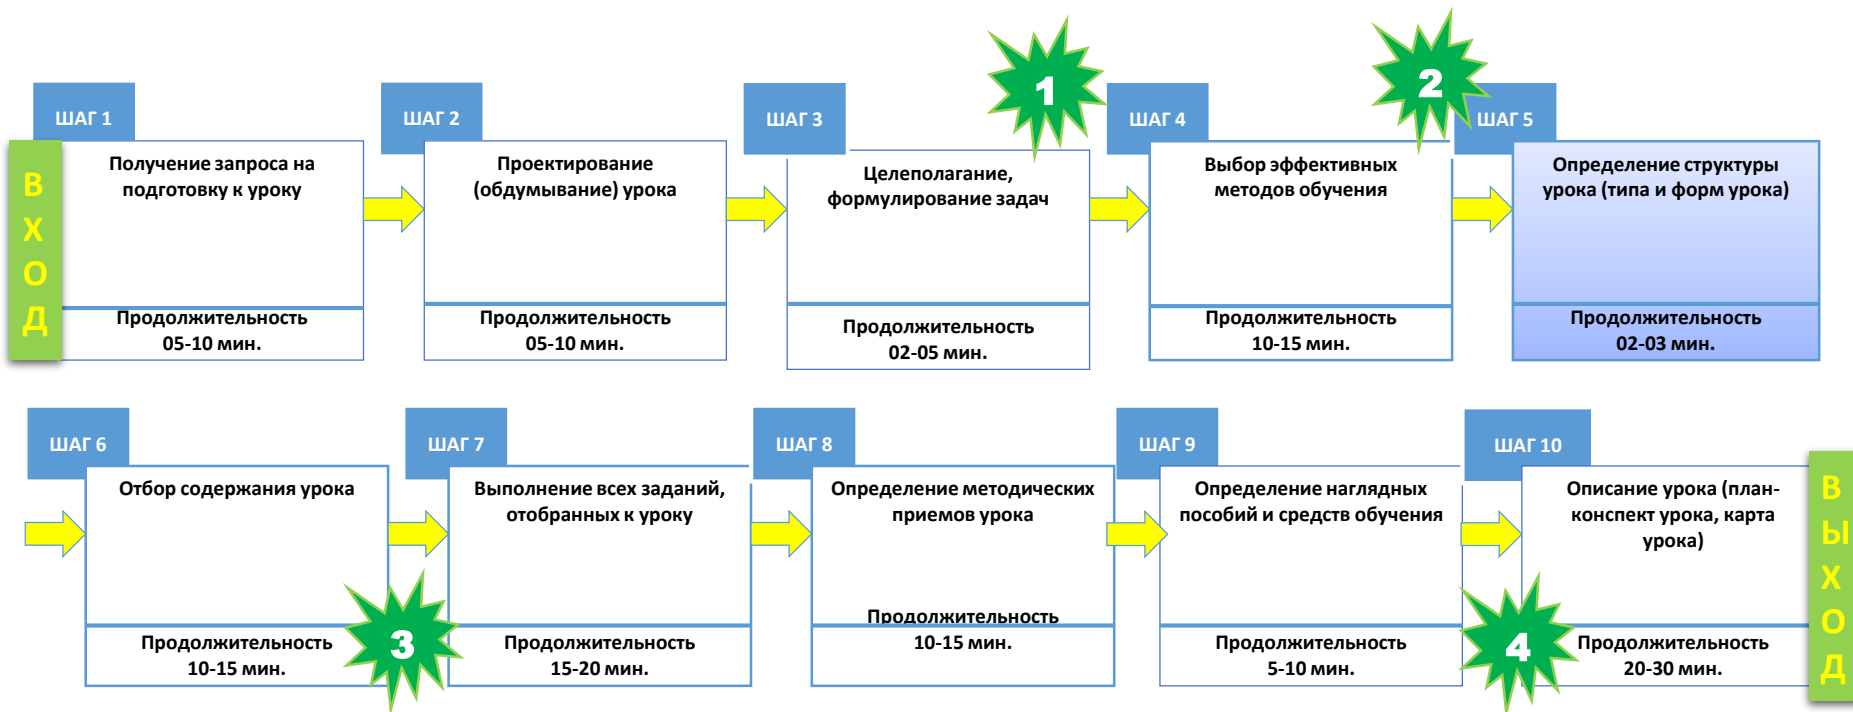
ВХОД

ШАГ 1
Получение запроса на подготовку к уроку
Продолжительность 05-10 мин.

ШАГ 2
Проектирование (обдумывание) урока
Продолжительность 05-10 мин.

ШАГ 3
Целеполагание, формулирование задач
Продолжительность 02-05 мин.

1

ШАГ 4
Выбор эффективных методов обучения
Продолжительность 10-15 мин.

2

ШАГ 5
Определение структуры урока (типа и форм урока)
Продолжительность 02-03 мин.

ШАГ 6
Отбор содержания урока
Продолжительность 10-15 мин.

3

ШАГ 7
Выполнение всех заданий, отобранных к уроку
Продолжительность 15-20 мин.

ШАГ 8
Определение методических приемов урока
Продолжительность 10-15 мин.

ШАГ 9
Определение наглядных пособий и средств обучения
Продолжительность 5-10 мин.

ШАГ 10
Описание урока (план-конспект урока, карта урока)
Продолжительность 20-30 мин.

4

ВЫХОД